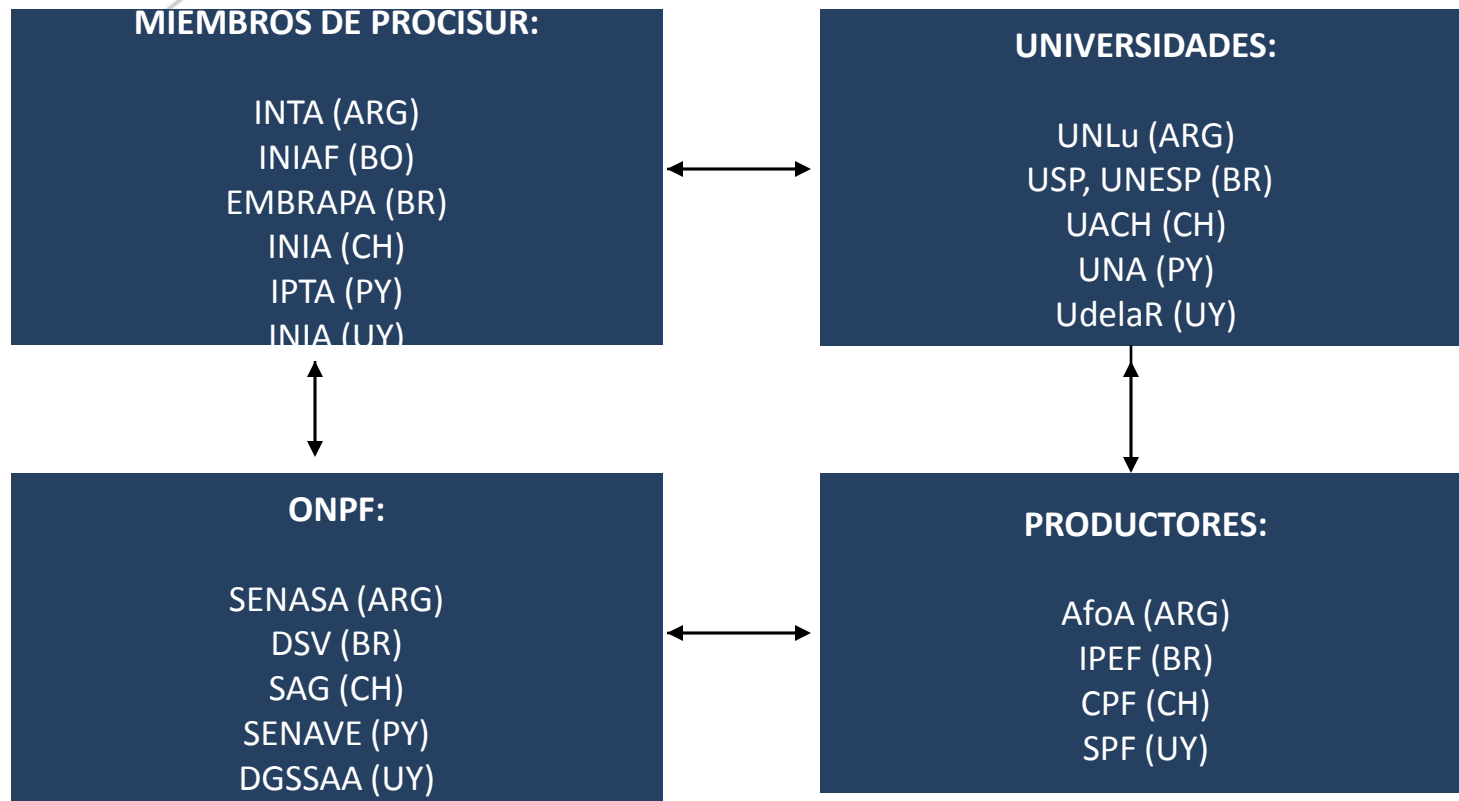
MIEMBROS DE PROCISUR:

INTA (ARG)
INIAF (BO)
EMBRAPA (BR)
INIA (CH)
IPTA (PY)
INIA (UY)

UNIVERSIDADES:

UNLu (ARG)
USP, UNESP (BR)
UACH (CH)
UNA (PY)
UdelaR (UY)

ONPF:

SENASA (ARG)
DSV (BR)
SAG (CH)
SENAVE (PY)
DGSSAA (UY)

PRODUCTORES:

AfoA (ARG)
IPEF (BR)
CPF (CH)
SPF (UY)